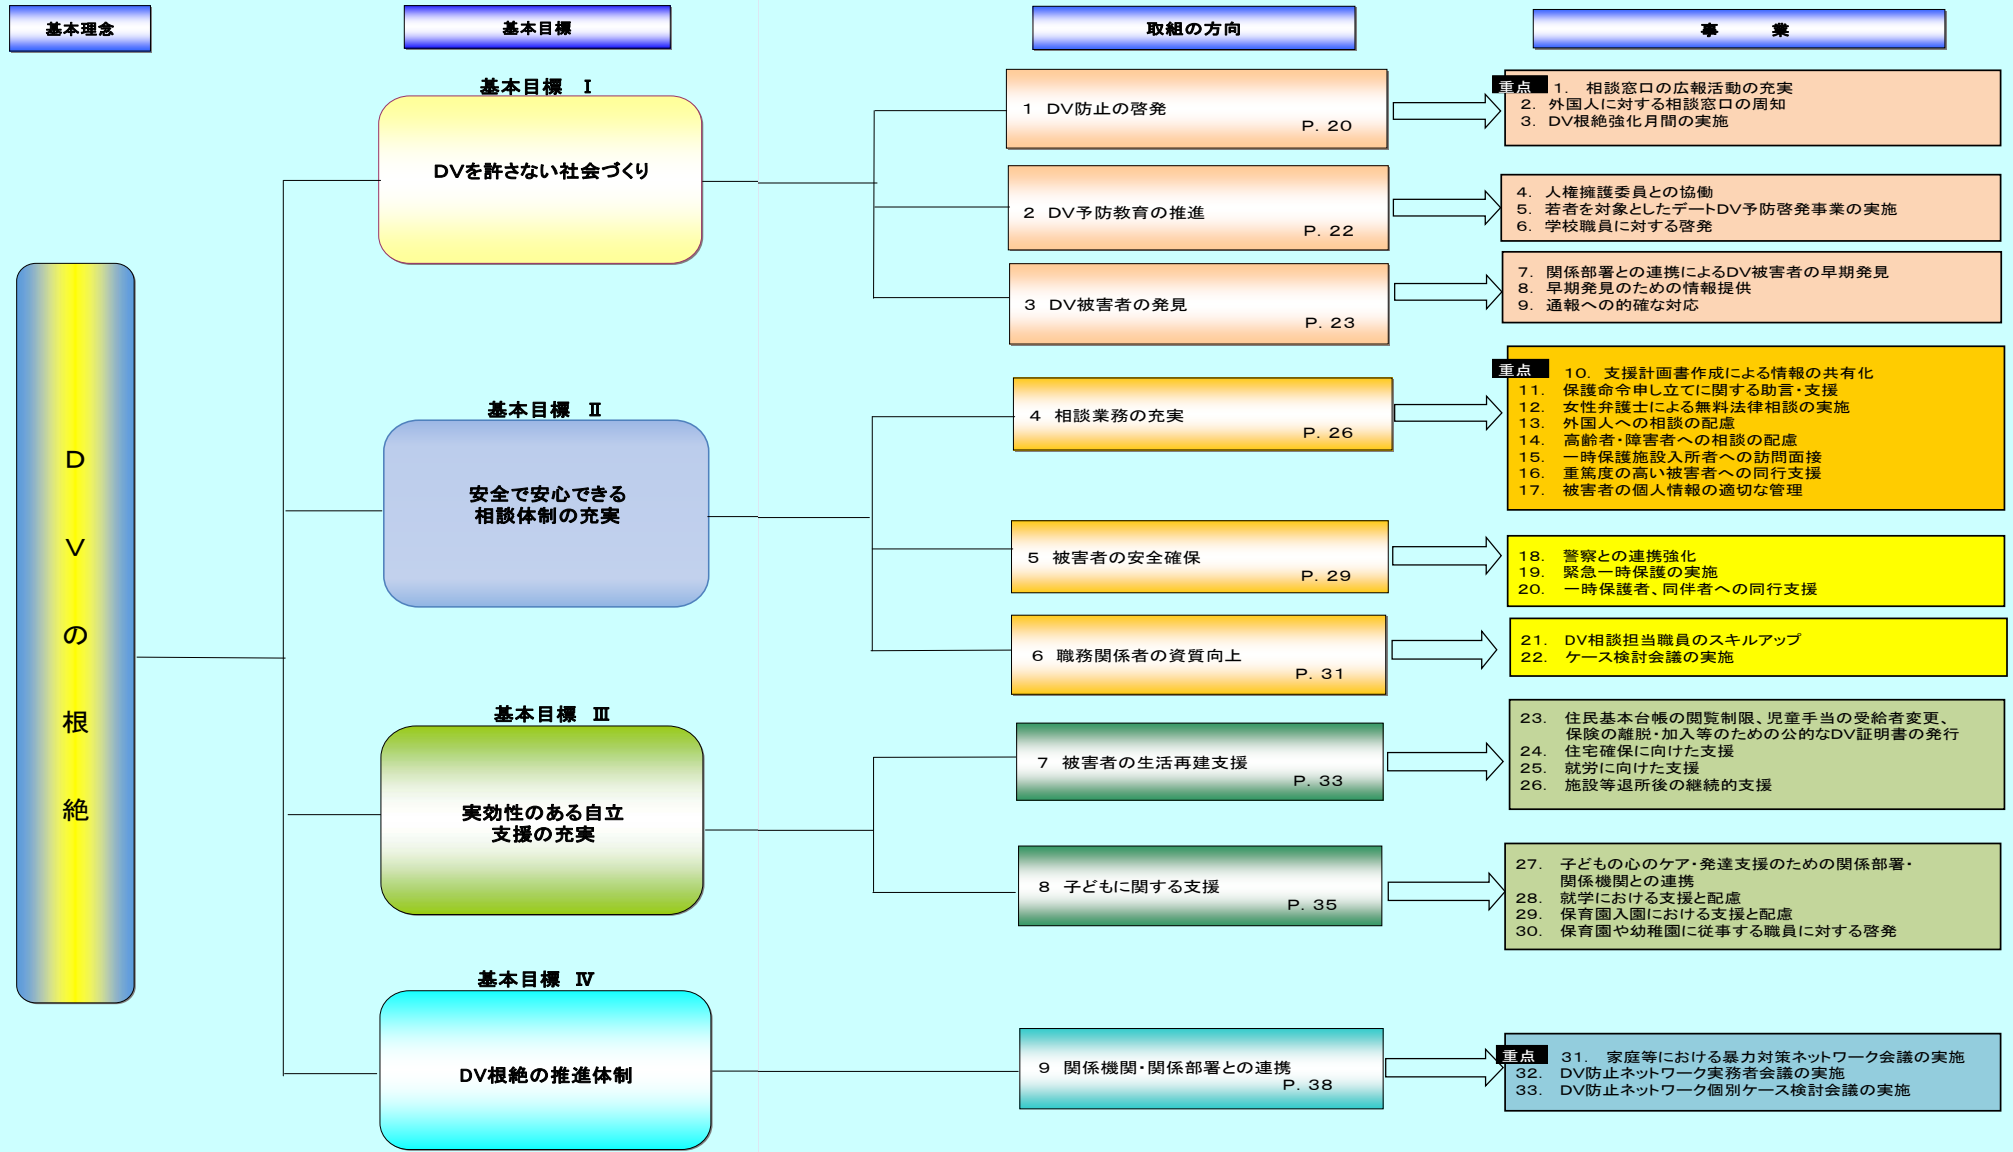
基本理念

DVの根絶

基本目標

基本目標 Ⅰ
DVを許さない社会づくり

基本目標 Ⅱ
安全で安心できる相談体制の充実

基本目標 Ⅲ
実効性のある自立支援の充実

基本目標 Ⅳ
DV根絶の推進体制

取組の方向

1 DV防止の啓発 P. 20

2 DV予防教育の推進 P. 22

3 DV被害者の発見 P. 23

4 相談業務の充実 P. 26

5 被害者の安全確保 P. 29

6 職務関係者の資質向上 P. 31

7 被害者の生活再建支援 P. 33

8 子どもに関する支援 P. 35

9 関係機関・関係部署との連携 P. 38

事 業

重点 1. 相談窓口の広報活動の充実
2. 外国人に対する相談窓口の周知
3. DV根絶強化月間の実施

4. 人権擁護委員との協働
5. 若者を対象としたデートDV予防啓発事業の実施
6. 学校職員に対する啓発

7. 関係部署との連携によるDV被害者の早期発見
8. 早期発見のための情報提供
9. 通報への的確な対応

重点 10. 支援計画書作成による情報の共有化
11. 保護命令申し立てに関する助言・支援
12. 女性弁護士による無料法律相談の実施
13. 外国人への相談の配慮
14. 高齢者・障害者への相談の配慮
15. 一時保護施設入所者への訪問面接
16. 重篤度の高い被害者への同行支援
17. 被害者の個人情報の適切な管理

18. 警察との連携強化
19. 緊急一時保護の実施
20. 一時保護者、同伴者への同行支援

21. DV相談担当職員のスキルアップ
22. ケース検討会議の実施

23. 住民基本台帳の閲覧制限、児童手当の受給者変更、保険の離脱・加入等のための公的なDV証明書の発行
24. 住宅確保に向けた支援
25. 就労に向けた支援
26. 施設等退所後の継続的支援

27. 子どもの心のケア・発達支援のための関係部署・関係機関との連携
28. 就学における支援と配慮
29. 保育園入園における支援と配慮
30. 保育園や幼稚園に従事する職員に対する啓発

重点 31. 家庭等における暴力対策ネットワーク会議の実施
32. DV防止ネットワーク実務者会議の実施
33. DV防止ネットワーク個別ケース検討会議の実施